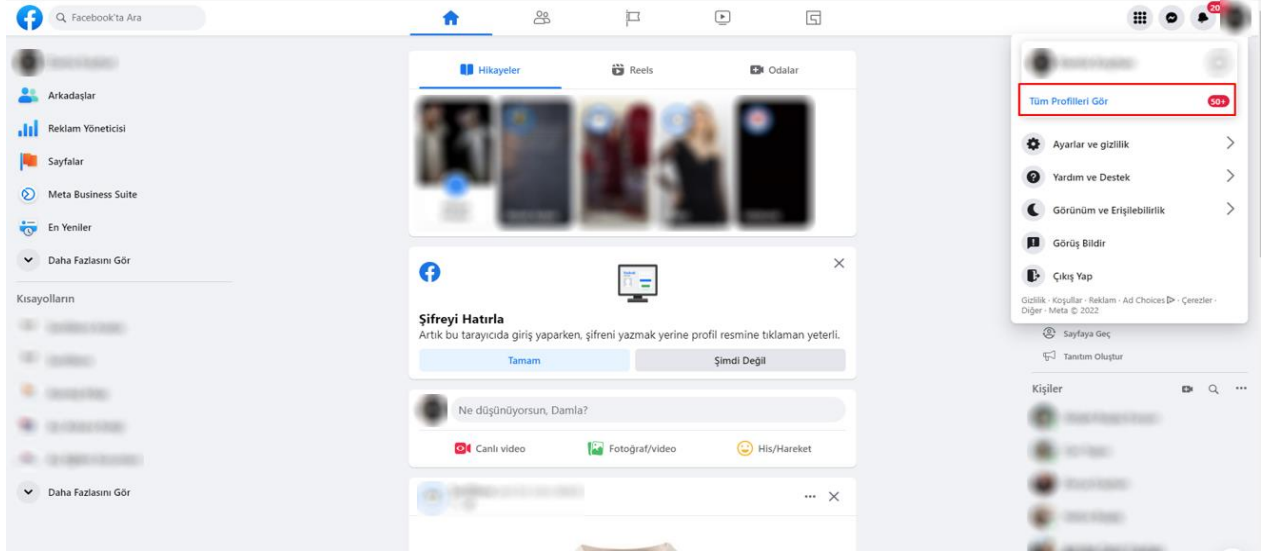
Facebook'ta Ara

20

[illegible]

Arkadaşlar

Reklam Yöneticisi

Sayfalar

Meta Business Suite

En Yeniler

Daha Fazlasını Gör

Kısayolların

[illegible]

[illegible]

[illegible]

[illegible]

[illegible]

Daha Fazlasını Gör

Hikayeler

Reels

Odalar

Şifreyi Hatırla

Artık bu tarayıcıda giriş yaparken, şifreni yazmak yerine profil resmine tıklaman yeterli.

Tamam

Şimdi Değil

Ne düşünüyorsun, Damla?

Canlı video

Fotoğraf/video

His/Hareket

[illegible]

Tüm Profilleri Gör

50+

Ayarlar ve gizlilik

Yardım ve Destek

Görünüm ve Erişilebilirlik

Görüş Bildir

Çıkış Yap

Gizlilik · Koşullar · Reklam · Ad Choices · Çerezler · Diğer · Meta © 2022

Sayfaya Geç

Tanıtım Oluştur

Kişiler

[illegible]